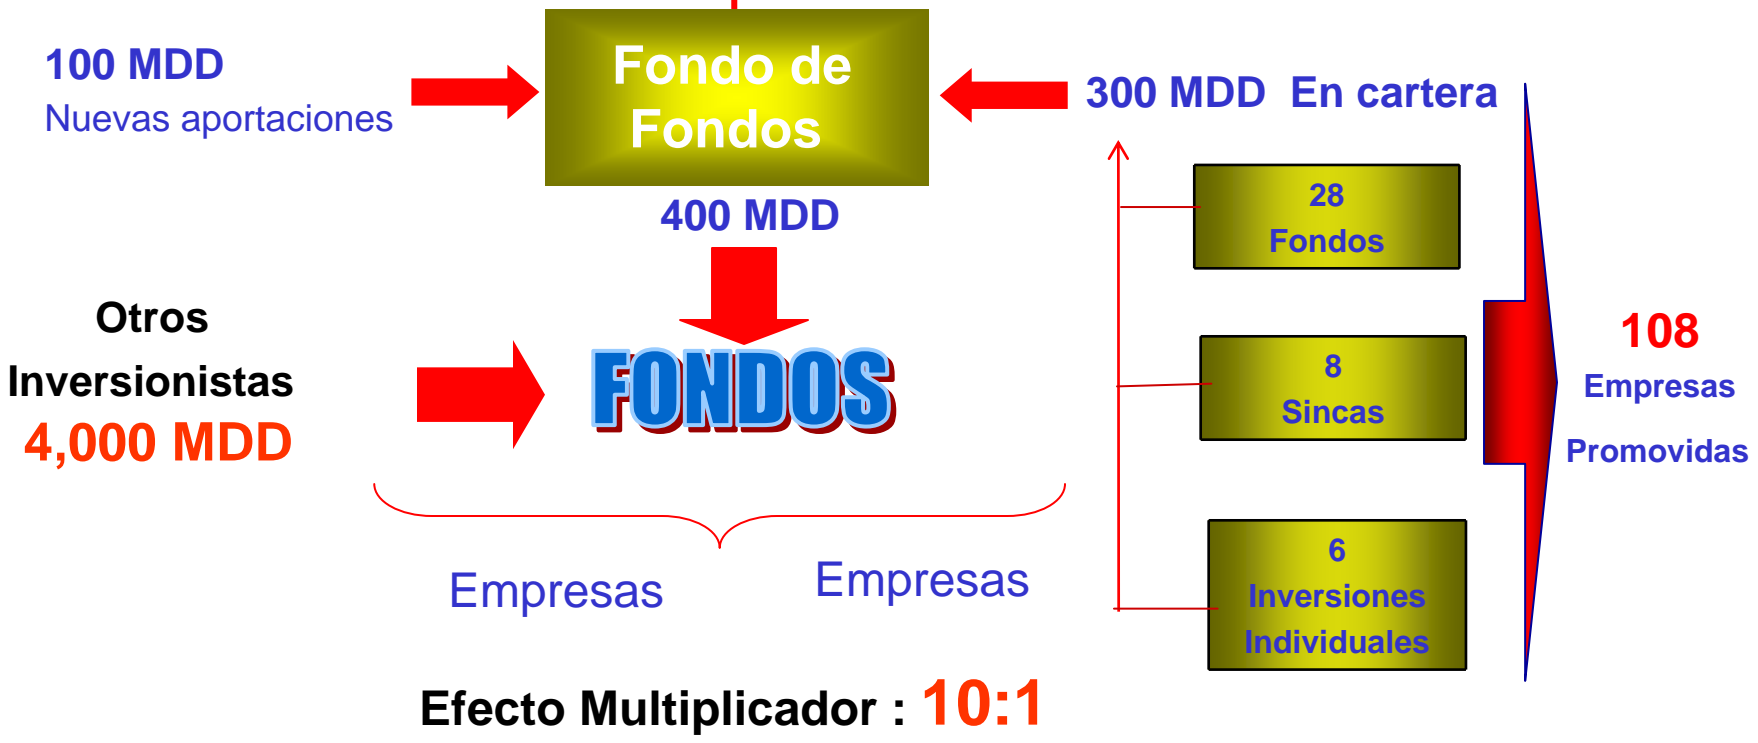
100 MDD
Nuevas aportaciones

Fondo de Fondos

300 MDD En cartera

400 MDD

28
Fondos

8
Sincas

6
Inversiones
Individuales

108
Empresas
Promovidas

Otros
Inversionistas
4,000 MDD

FONDOS

Empresas

Empresas

Efecto Multiplicador : 10:1